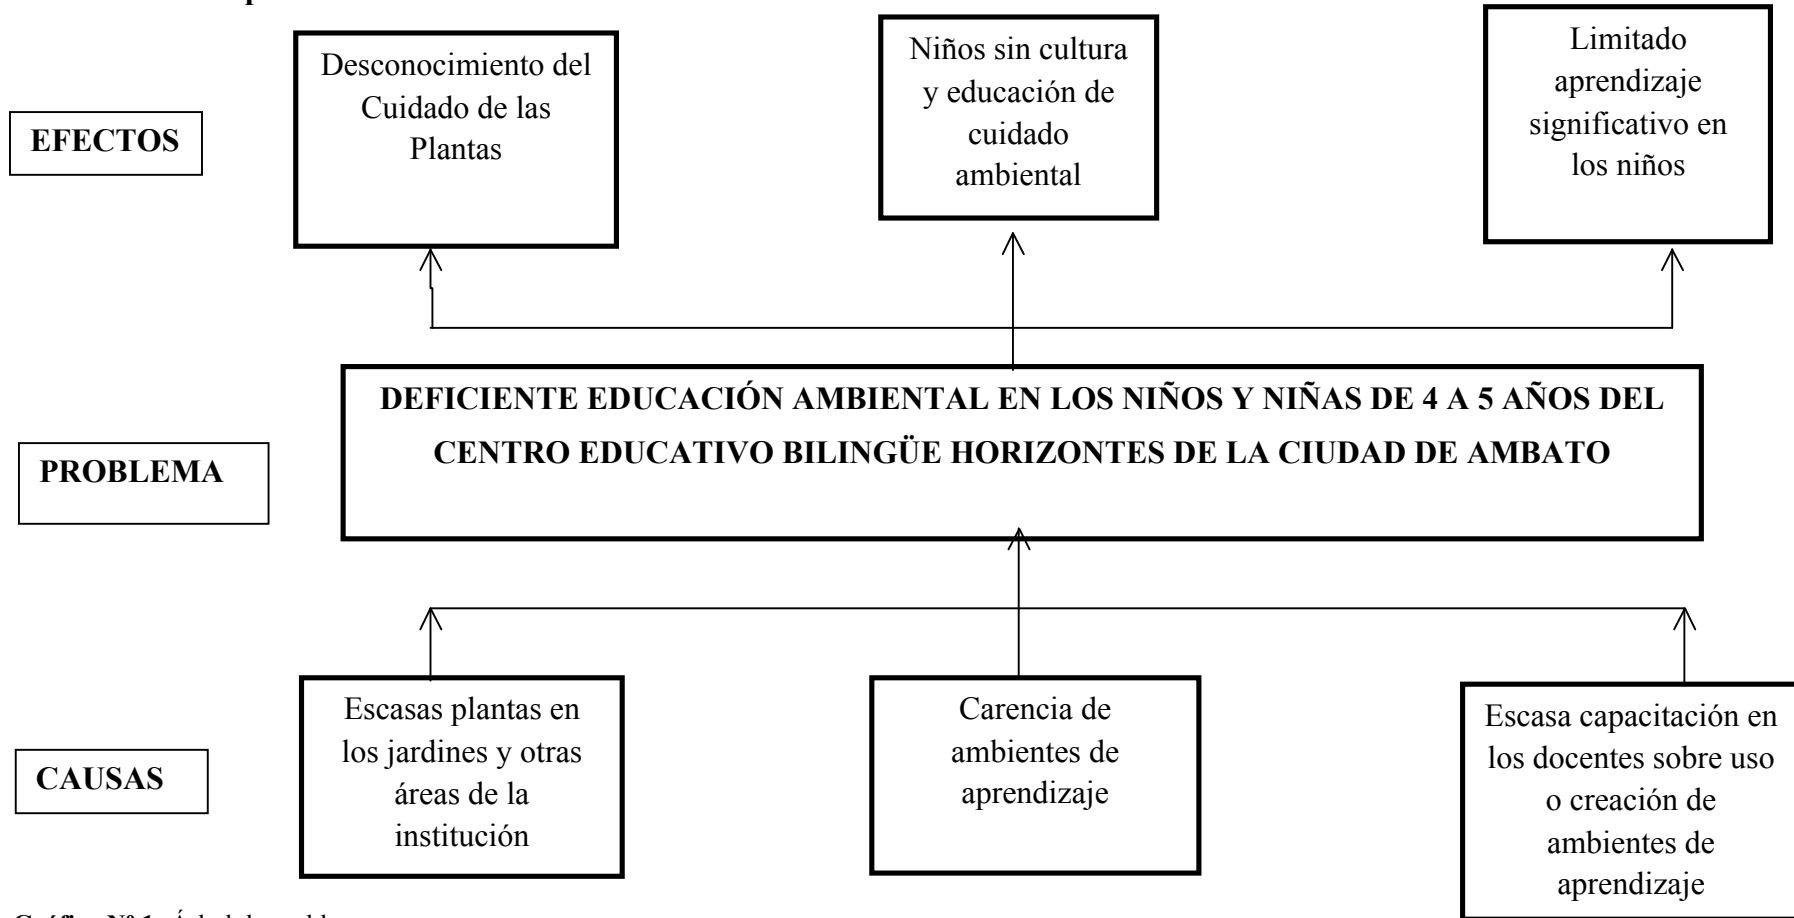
EFECTOS

Desconocimiento del Cuidado de las Plantas

Niños sin cultura y educación de cuidado ambiental

Limitado aprendizaje significativo en los niños

PROBLEMA

DEFICIENTE EDUCACIÓN AMBIENTAL EN LOS NIÑOS Y NIÑAS DE 4 A 5 AÑOS DEL CENTRO EDUCATIVO BILINGÜE HORIZONTES DE LA CIUDAD DE AMBATO

CAUSAS

Escasas plantas en los jardines y otras áreas de la institución

Carencia de ambientes de aprendizaje

Escasa capacitación en los docentes sobre uso o creación de ambientes de aprendizaje

Gráfico Nº 1 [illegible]